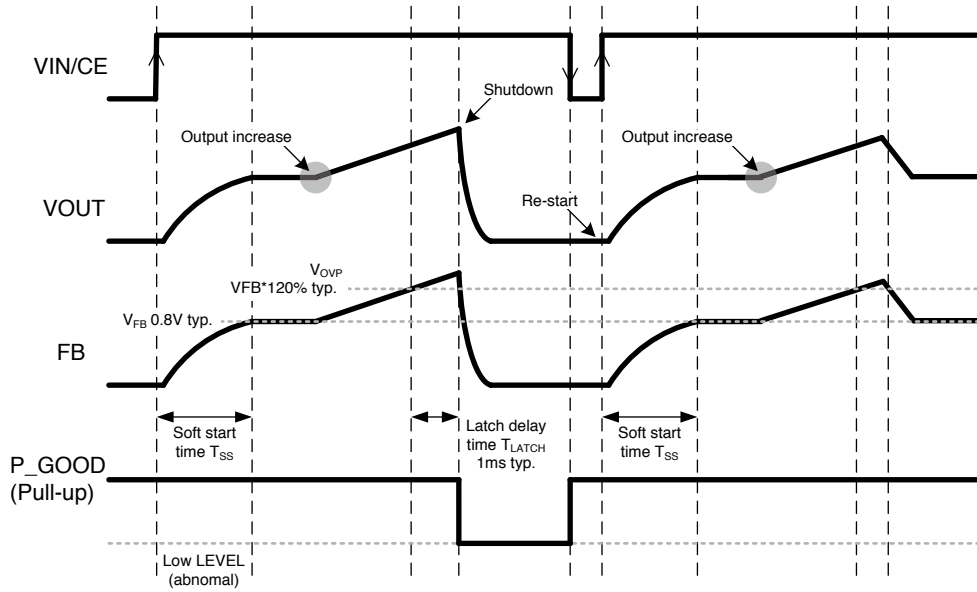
VIN/CE

Shutdown

Output increase

Output increase

VOUT

Re-start

$V_{OVP}$
VFB*120% typ.

$V_{FB}$ 0.8V typ.

FB

Soft start time $T_{SS}$

Latch delay time $T_{LATCH}$ 1ms typ.

Soft start time $T_{SS}$

P_GOOD
(Pull-up)

Low LEVEL
(abnomal)